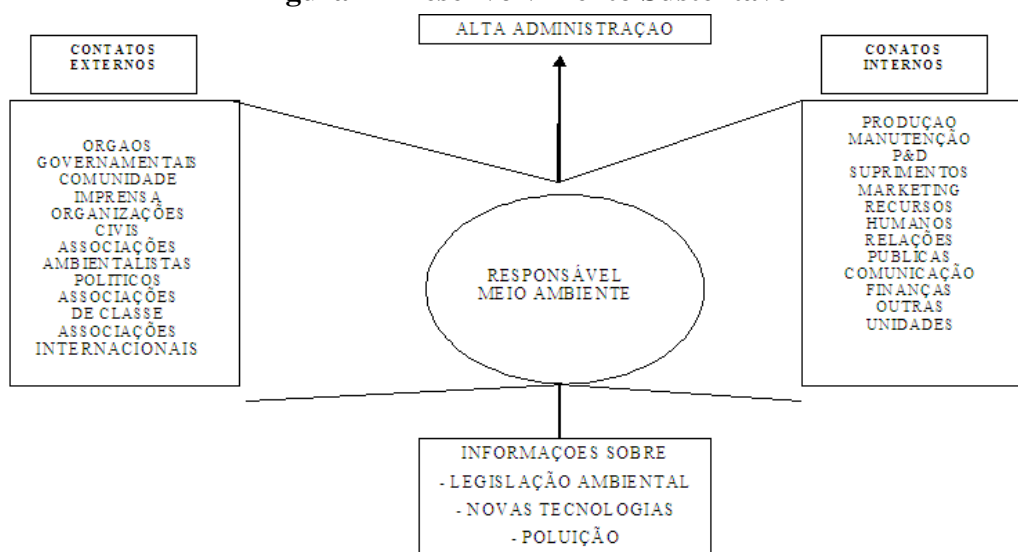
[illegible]

ALTA ADMINISTRAÇAO

CONTATOS EXTERNOS

CONATOS INTERNOS

ORGAOS GOVERNAMENTAIS
COMUNIDADE
IMPRENSA
ORGANIZAÇÕES CIVIS
ASSOCIAÇÕES AMBIENTALISTAS
POLITICOS
ASSOCIAÇÕES DE CLASSE
ASSOCIAÇÕES INTERNACIONAIS

RESPONSÁVEL MEIO AMBIENTE

PRODUÇAO
MANUTENÇÃO
P&D
SUPRIMENTOS
MARKETING
RECURSOS HUMANOS
RELAÇÕES PUBLICAS
COMUNICAÇÃO
FINANÇAS
OUTRAS UNIDADES

INFORMAÇOES SOBRE
- LEGISLAÇÃO AMBIENTAL
- NOVAS TECNOLOGIAS
- POLUIÇÃO